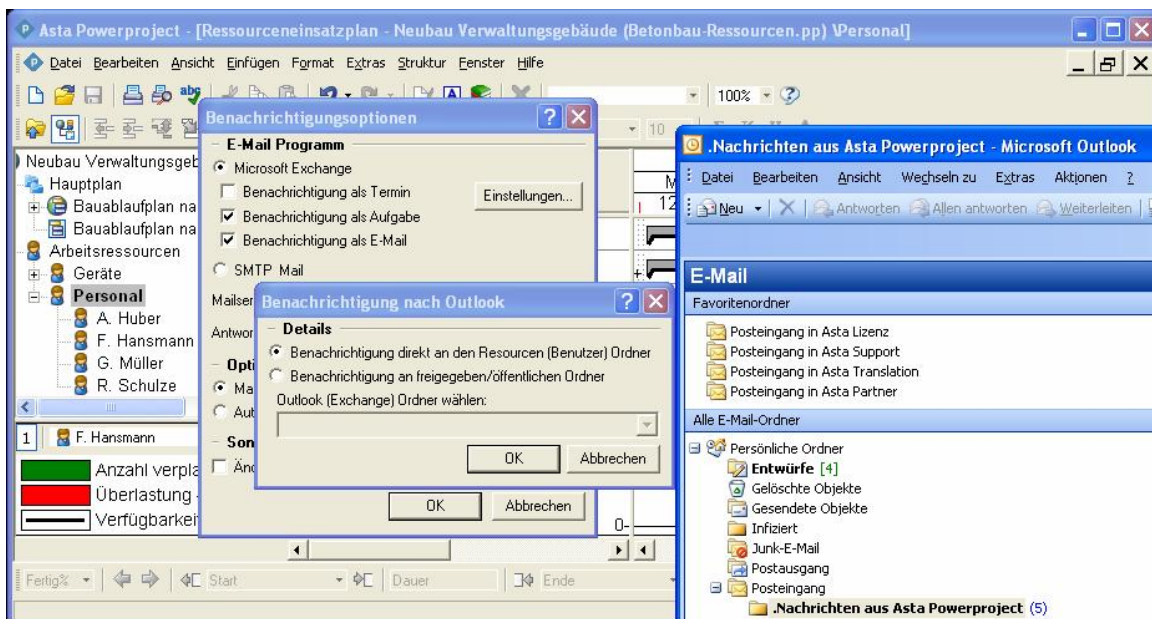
Asta Powerproject - [Ressourceneinsatzplan - Neubau Verwaltungsgebäude (Betonbau-Ressourcen.pp) \Personal]

Datei Bearbeiten Ansicht Einfügen Format Extras Struktur Fenster Hilfe

100%

Neubau Verwaltungsgeb
Hauptplan
Bauablaufplan na
Bauablaufplan na
Arbeitsressourcen
Geräte
Personal
A. Huber
F. Hansmann
G. Müller
R. Schulze

1 F. Hansmann

Anzahl verpla
Überlastung
Verfügbarkei

Fertig% Start Dauer Ende

Benachrichtigungsoptionen
E-Mail Programm
Microsoft Exchange
Benachrichtigung als Termin
Einstellungen...
Benachrichtigung als Aufgabe
Benachrichtigung als E-Mail
SMTP Mail
Mailser
Antwor
Opti
Ma
Aut
Son
Än
OK
Abbrechen

Benachrichtigung nach Outlook
Details
Benachrichtigung direkt an den Resourcen (Benutzer) Ordner
Benachrichtigung an freigegeben/öffentlichen Ordner
Outlook (Exchange) Ordner wählen:
OK
Abbrechen

.Nachrichten aus Asta Powerproject - Microsoft Outlook
Datei Bearbeiten Ansicht Wechseln zu Extras Aktionen ?
Neu Antworten Allen antworten Weiterleiten

E-Mail
Favoritenordner
Posteingang in Asta Lizenz
Posteingang in Asta Support
Posteingang in Asta Translation
Posteingang in Asta Partner
Alle E-Mail-Ordner
Persönliche Ordner
Entwürfe [4]
Gelöschte Objekte
Gesendete Objekte
Infiziert
Junk-E-Mail
Postausgang
Posteingang
.Nachrichten aus Asta Powerproject (5)